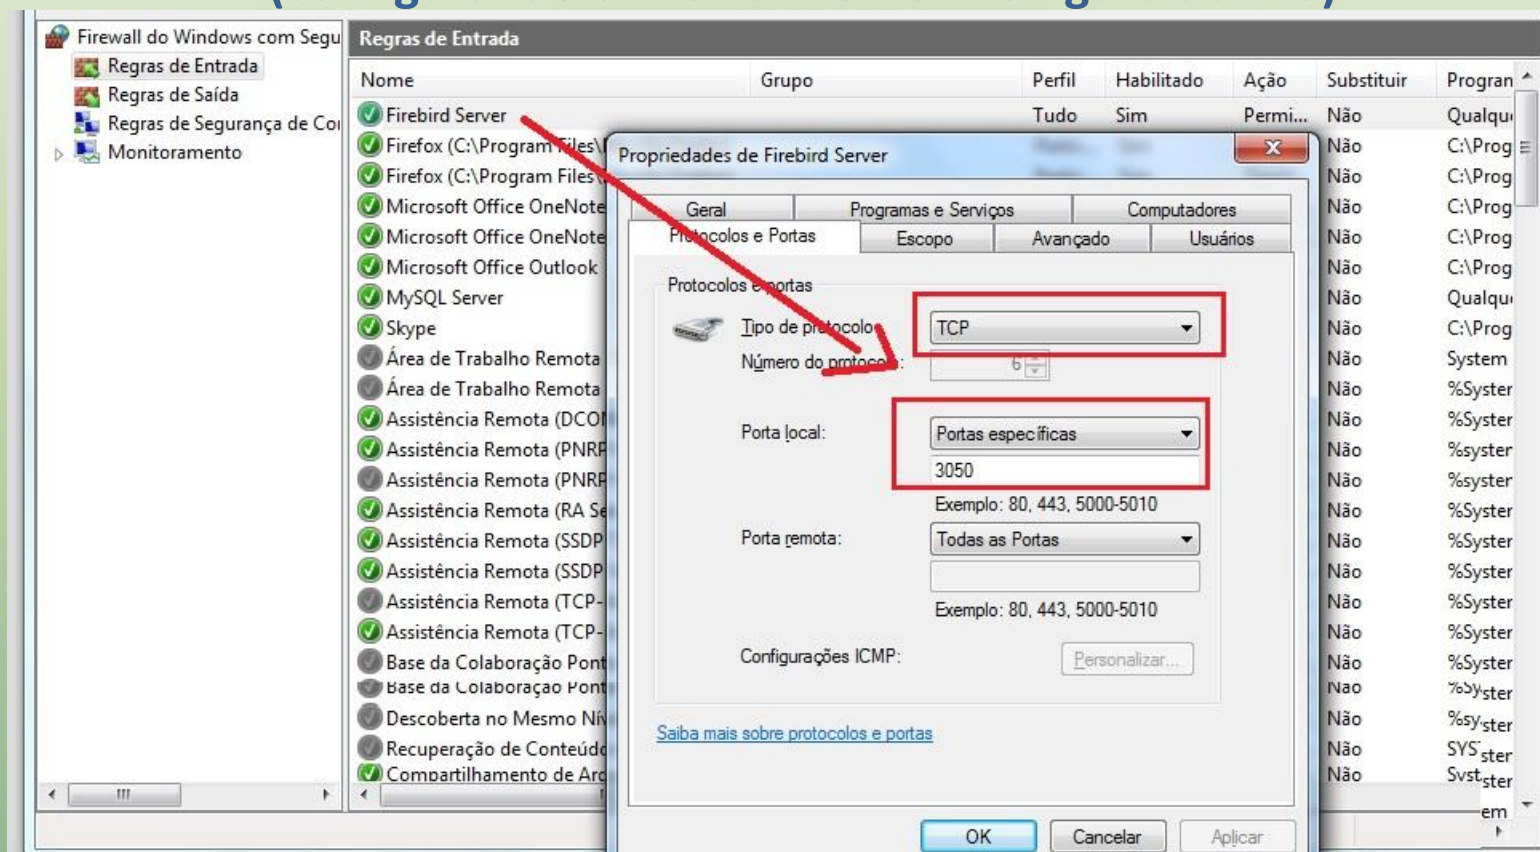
Firewall do Windows com Segu
Regras de Entrada
Regras de Saída
Regras de Segurança de Co
Monitoramento

Regras de Entrada

| Nome | Grupo | Perfil | Habilitado | Ação | Substituir | Progran |
|---|---|---|---|---|---|---|
| Firebird Server | | Tudo | Sim | Permi... | Não | Qualqu |
| Firefox (C:\Program Files\ | | | | | Não | C:\Prog |
| Firefox (C:\Program Files | | | | | Não | C:\Prog |
| Microsoft Office OneNote | | | | | Não | C:\Prog |
| Microsoft Office OneNote | | | | | Não | C:\Prog |
| Microsoft Office Outlook | | | | | Não | C:\Prog |
| MySQL Server | | | | | Não | Qualqu |
| Skype | | | | | Não | C:\Prog |
| Área de Trabalho Remota | | | | | Não | System |
| Área de Trabalho Remota | | | | | Não | %Syster |
| Assistência Remota (DCOI | | | | | Não | %Syster |
| Assistência Remota (PNRF | | | | | Não | %syster |
| Assistência Remota (PNRF | | | | | Não | %syster |
| Assistência Remota (RA Se | | | | | Não | %Syster |
| Assistência Remota (SSDP | | | | | Não | %Syster |
| Assistência Remota (SSDP | | | | | Não | %Syster |
| Assistência Remota (TCP- | | | | | Não | %Syster |
| Assistência Remota (TCP- | | | | | Não | %Syster |
| Base da Colaboração Pont | | | | | Não | %Syster |
| Base da Colaboração Pont | | | | | Não | %Syster |
| Descoberta no Mesmo Ní | | | | | Não | %syster |
| Recuperação de Conteúd | | | | | Não | SYSter |
| Compartilhamento de Ar | | | | | Não | Syster |

Propriedades de Firebird Server
Geral | Programas e Serviços | Computadores
Protocolos e Portas | Escopo | Avançado | Usuários
Protocolos e portas
Tipo de protocolo: TCP
Número do protocolo: 6
Porta local: Portas específicas
3050
Exemplo: 80, 443, 5000-5010
Porta remota: Todas as Portas
Exemplo: 80, 443, 5000-5010
Configurações ICMP: Personalizar...
Saiba mais sobre protocolos e portas
OK Cancelar Aplicar